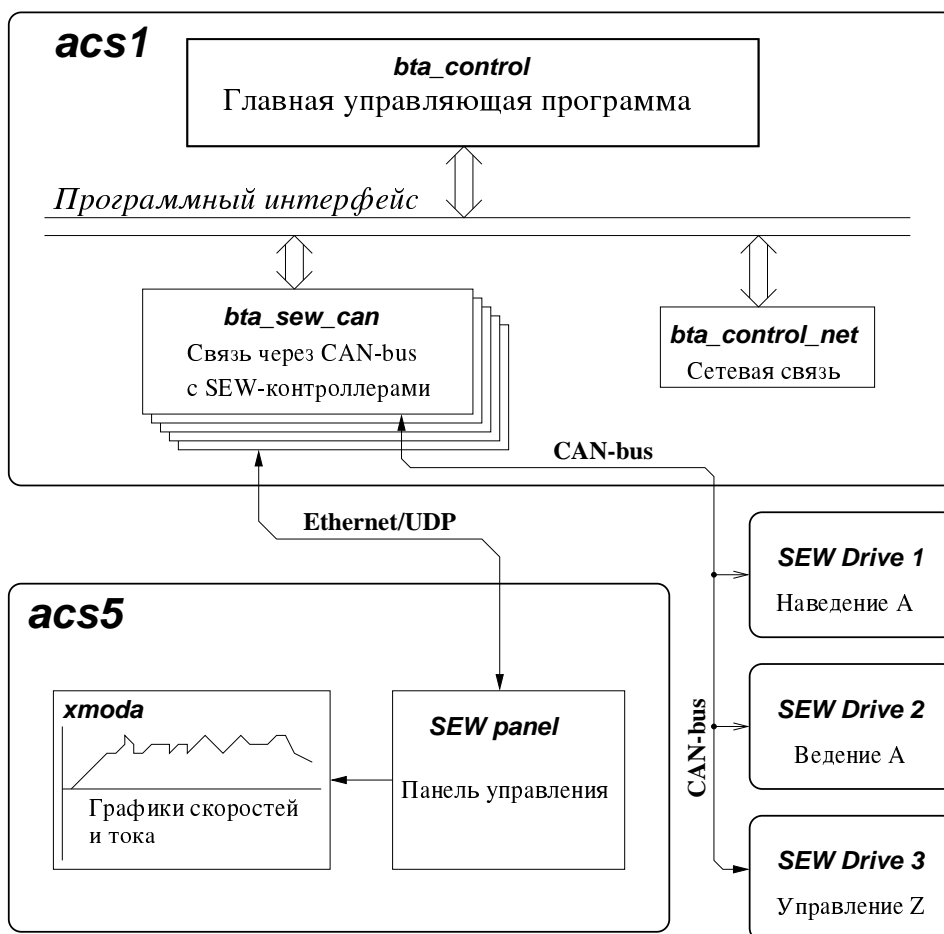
acs1

bta_control
Главная управляющая программа

Программный интерфейс

bta_sew_can
Связь через CAN-bus
с SEW-контроллерами

bta_control_net
Сетевая связь

CAN-bus

Ethernet/UDP

SEW Drive 1
Наведение А

acs5

xmoda
Графики скоростей
и тока

SEW panel
Панель управления

CAN-bus

SEW Drive 2
Ведение А

SEW Drive 3
Управление Z